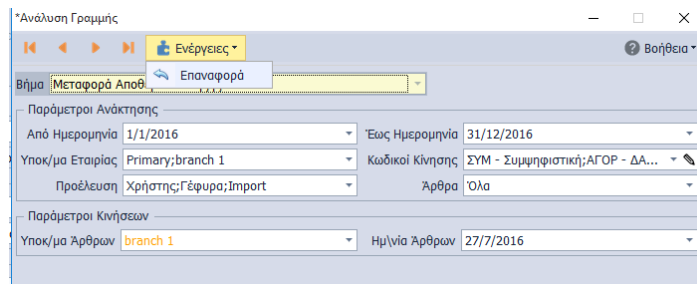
*Ανάλυση Γραμμής

Ενέργειες

Βοήθεια

Επαναφορά

Βήμα Μεταφορά Αποθ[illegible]

Παράμετροι Ανάκτησης

Από Ημερομηνία 1/1/2016

Έως Ημερομηνία 31/12/2016

Υποκ/μα Εταιρίας Primary;branch 1

Κωδικοί Κίνησης ΣΥΜ - Συμψηφιστική;ΑΓΟΡ - ΔΑ...

Προέλευση Χρήστης;Γέφυρα;Import

Άρθρα Όλα

Παράμετροι Κινήσεων

Υποκ/μα Άρθρων branch 1

Ημ\νία Άρθρων 27/7/2016